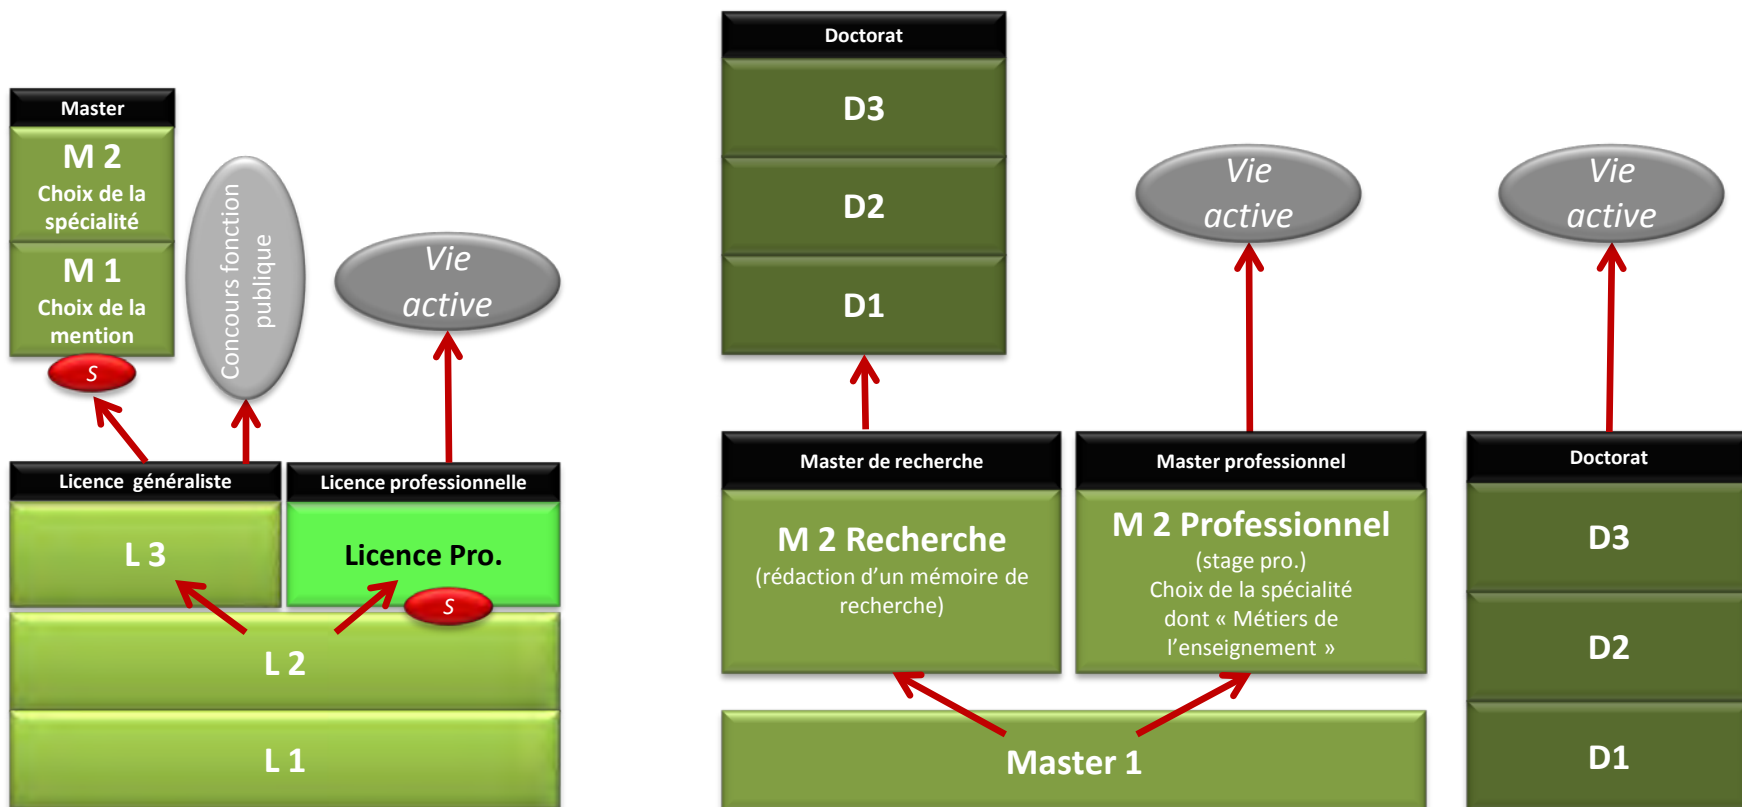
Master

M 2
Choix de la spécialité

M 1
Choix de la mention

S

Concours fonction publique

Vie active

Licence généraliste

L 3

Licence professionnelle

Licence Pro.

S

L 2

L 1

Doctorat

D3

D2

D1

Vie active

Vie active

Master de recherche

M 2 Recherche
(rédaction d'un mémoire de recherche)

Master professionnel

M 2 Professionnel
(stage pro.)
Choix de la spécialité dont « Métiers de l'enseignement »

Master 1

Doctorat

D3

D2

D1